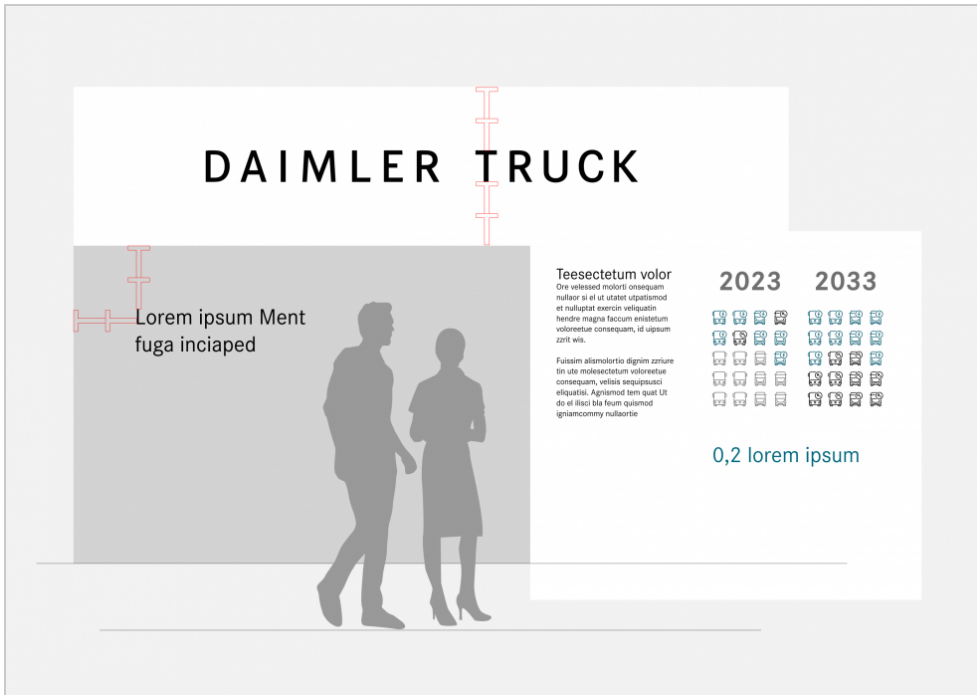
DAIMLER TRUCK

Lorem ipsum Ment fuga inciaped

Teesectetum volor
Ore velessed molorti onsequam nullaor si el ut utatet utpatismod et nulluptat exercin veliquatin hendre magna faccum enistetum voloreetue consequam, id uipsum zzrit wis.

Fuisism alismolortio dignim zzriure tin ute molesectetum voloreetue consequam, velisis sequipsusci eliquatisi. Agnismod tem quat Ut do el ilisci bla feum quismod igniamcommy nullaortie

2023

2033

0,2 lorem ipsum